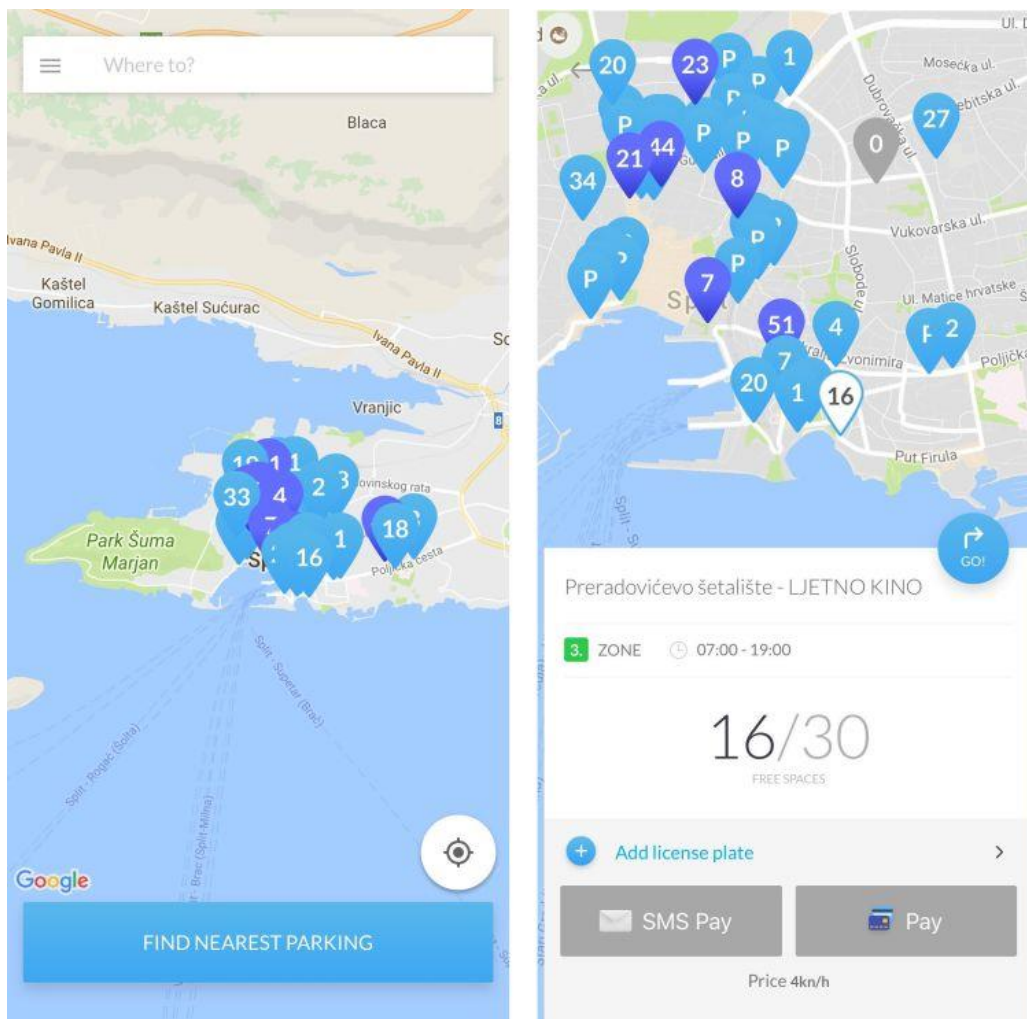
Where to?

Blaca

Ivana Pavla II

Kaštel Gomilica

Kaštel Sućurac

Ivana Pavla II

Sc

Vranjic

Park Šuma Marjan

Split - Supetar (Brač)

Split - Rogač (Šolta)

Brač (Split-Milna)

Google

FIND NEAREST PARKING

Ul. D

Mosećka ul.

Dubrovačka ul.

Vukovarska ul.

Ul. Matice hrvatske

Poljička

Put Firula

Split

20 23 1 27 21 44 0 34 8 7 51 4 2 7 20 1 16

GO!

Preradovićevo šetalište - LJETNO KINO

3. ZONE 07:00 - 19:00

16/30
FREE SPACES

Add license plate

SMS Pay

Pay

Price 4kn/h